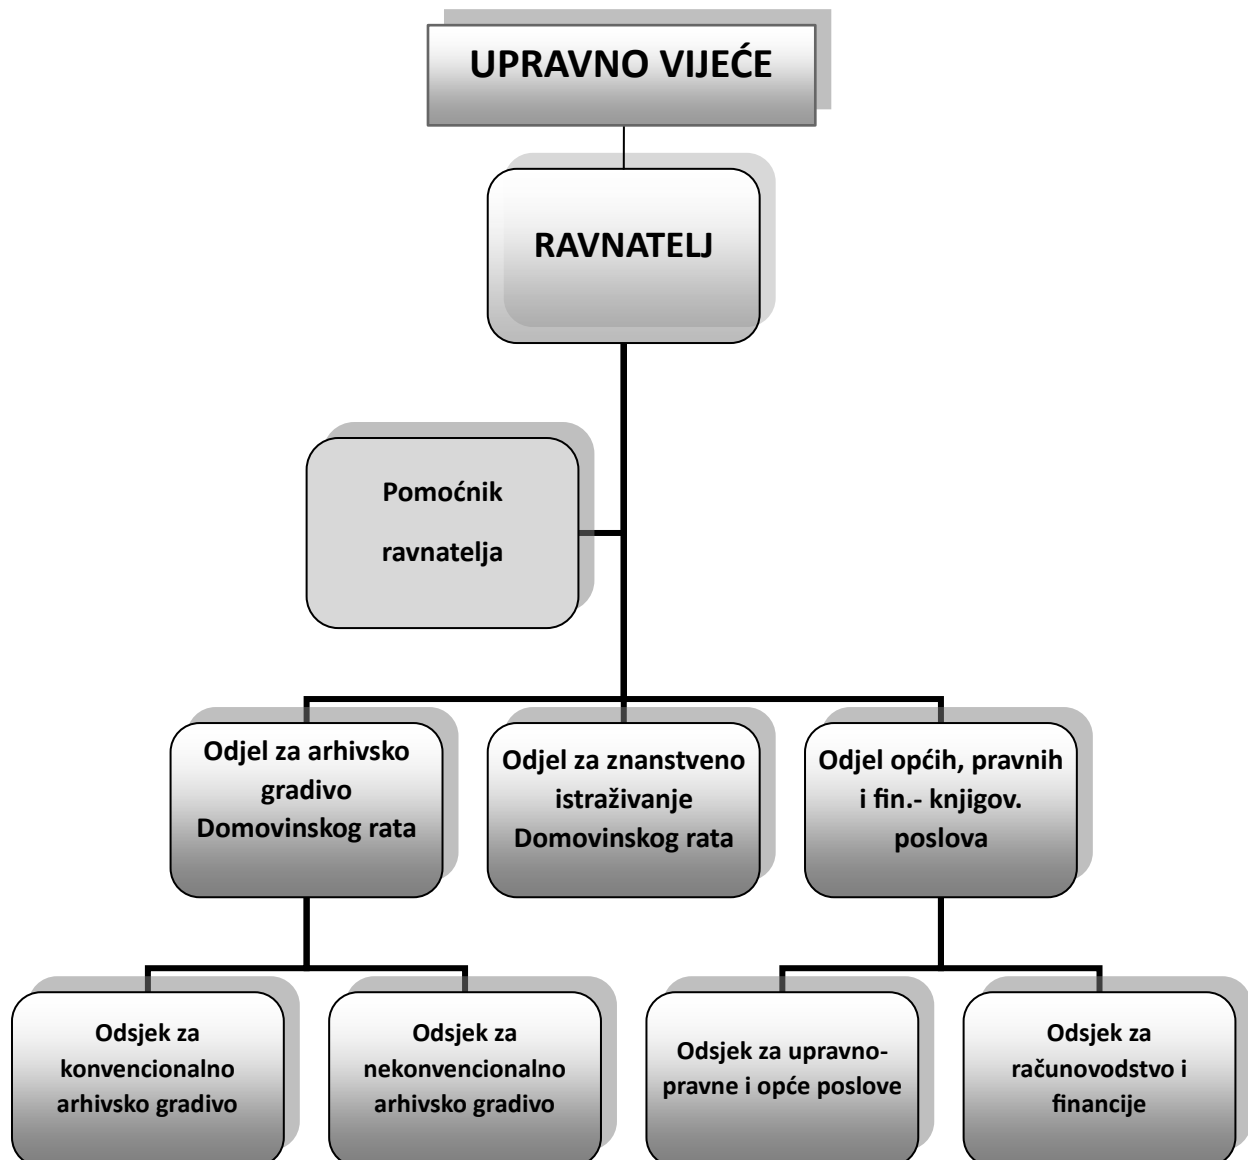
UPRAVNO VIJEĆE

RAVNATELJ

Pomoćnik ravnatelja

Odjel za arhivsko gradivo Domovinskog rata

Odjel za znanstveno istraživanje Domovinskog rata

Odjel općih, pravnih i fin.- knjigov. poslova

Odsjek za konvencionalno arhivsko gradivo

Odsjek za nekonvencionalno arhivsko gradivo

Odsjek za upravno-pravne i opće poslove

Odsjek za računovodstvo i financije